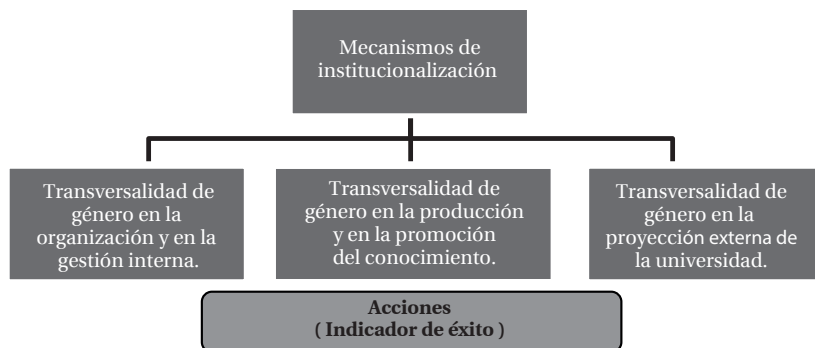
Mecanismos de institucionalización

Transversalidad de género en la organización y en la gestión interna.

Transversalidad de género en la producción y en la promoción del conocimiento.

Transversalidad de género en la proyección externa de la universidad.

Acciones
( Indicador de éxito )